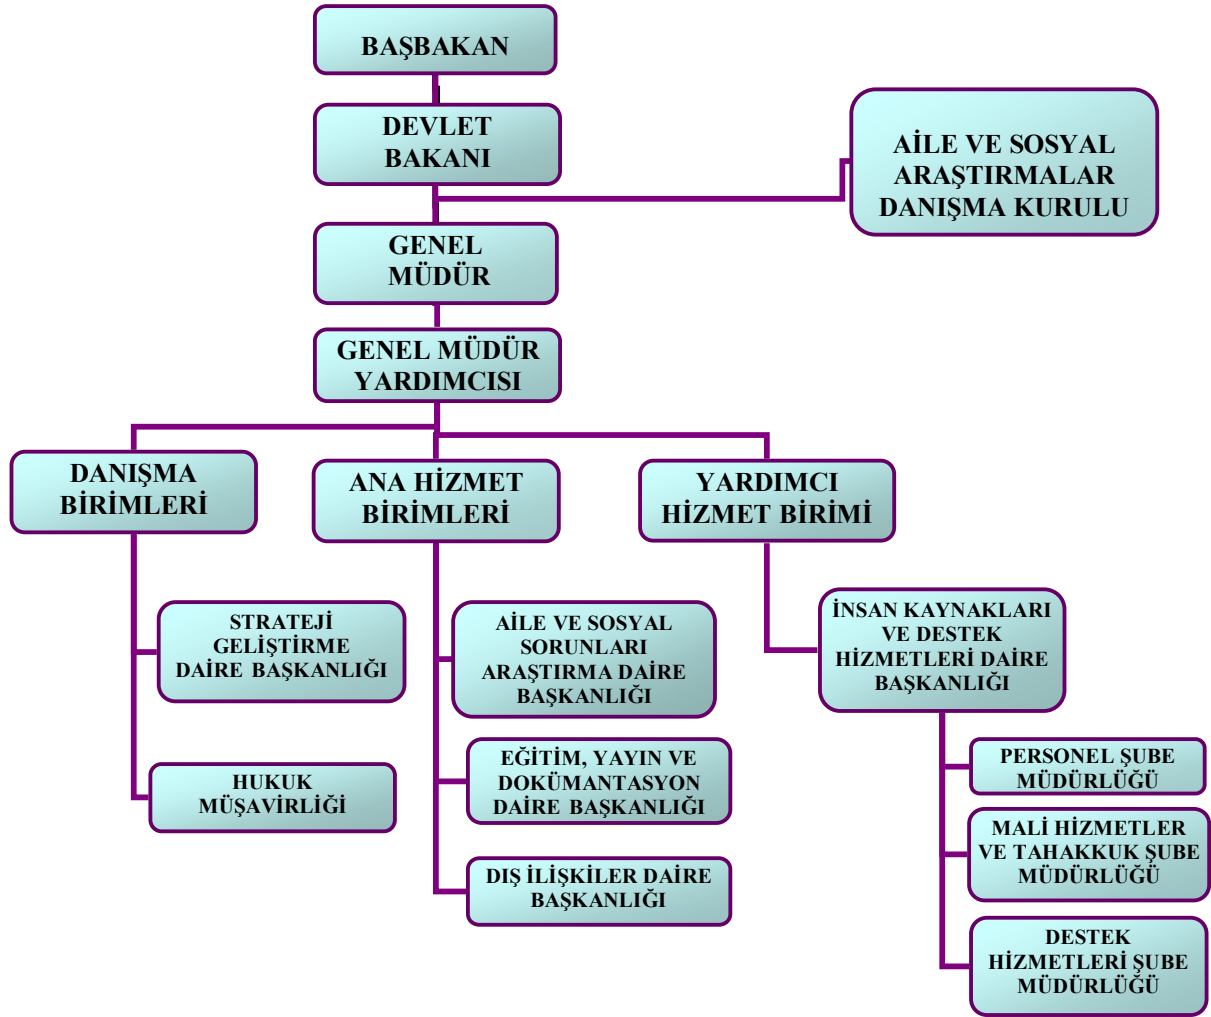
BAŞBAKAN

DEVLET BAKANI

AİLE VE SOSYAL ARAŞTIRMALAR DANIŞMA KURULU

GENEL MÜDÜR

GENEL MÜDÜR YARDIMCISI

DANIŞMA BİRİMLERİ

ANA HİZMET BİRİMLERİ

YARDIMCI HİZMET BİRİMİ

STRATEJİ GELİŞTİRME DAİRE BAŞKANLIĞI

HUKUK MÜŞAVİRLİĞİ

AİLE VE SOSYAL SORUNLARI ARAŞTIRMA DAİRE BAŞKANLIĞI

EĞİTİM, YAYIN VE DOKÜMANTASYON DAİRE BAŞKANLIĞI

DIŞ İLİŞKİLER DAİRE BAŞKANLIĞI

İNSAN KAYNAKLARI VE DESTEK HİZMETLERİ DAİRE BAŞKANLIĞI

PERSONEL ŞUBE MÜDÜRLÜĞÜ

MALİ HİZMETLER VE TAHAKKUK ŞUBE MÜDÜRLÜĞÜ

DESTEK HİZMETLERİ ŞUBE MÜDÜRLÜĞÜ